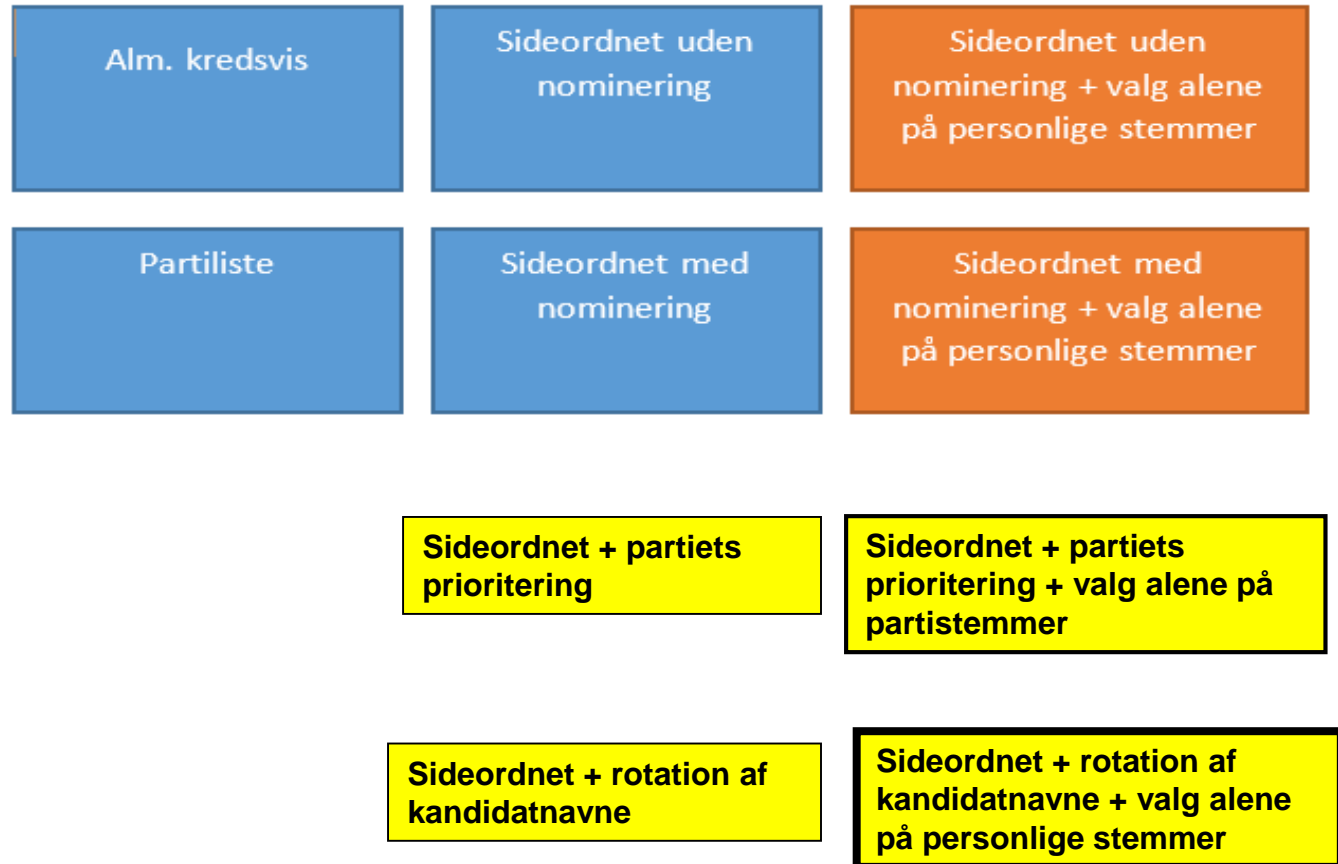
Alm. kredsvis

Sideordnet uden nominering

Sideordnet uden nominering + valg alene på personlige stemmer

Partiliste

Sideordnet med nominering

Sideordnet med nominering + valg alene på personlige stemmer

Sideordnet + partiets prioritering

Sideordnet + partiets prioritering + valg alene på partistemmer

Sideordnet + rotation af kandidatnavne

Sideordnet + rotation af kandidatnavne + valg alene på personlige stemmer